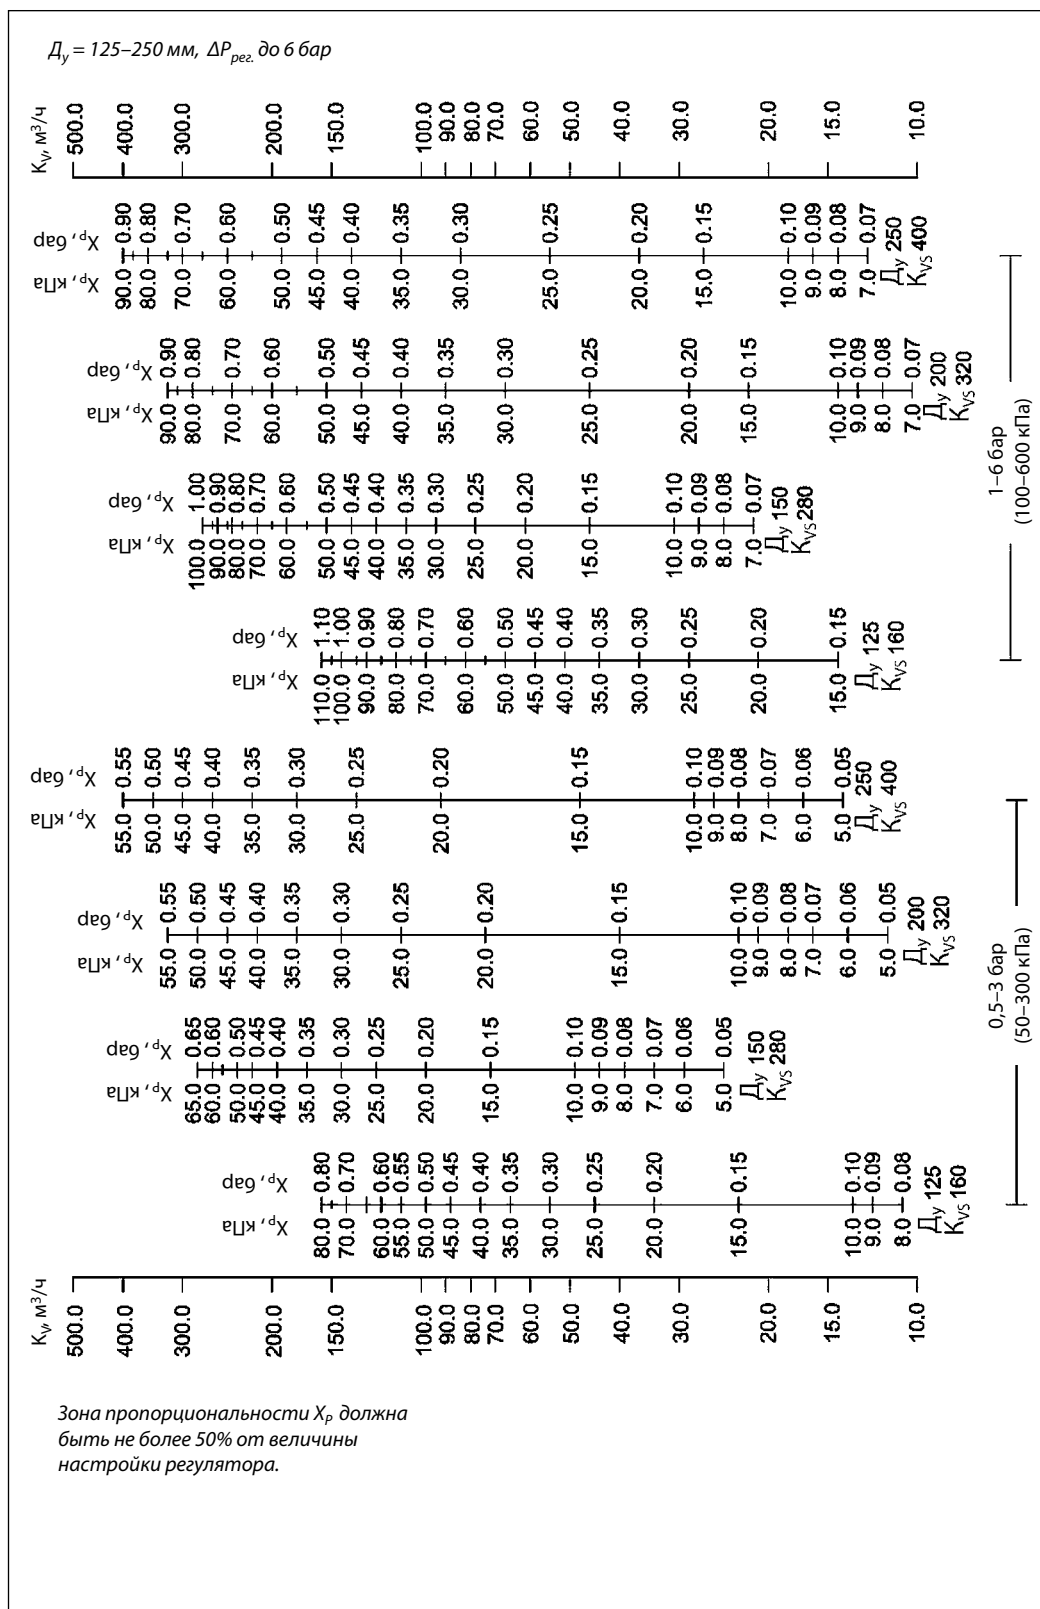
$Д_у$ = 125–250 мм, $ΔP_{рег.}$ до 6 бар

$K_v$, м³/ч
500.0 400.0 300.0 200.0 150.0 100.0 90.0 80.0 70.0 60.0 50.0 40.0 30.0 20.0 15.0 10.0

$X_p$, бар
0.90 0.80 0.70 0.60 0.50 0.45 0.40 0.35 0.30 0.25 0.20 0.15 0.10 0.09 0.08 0.07
$X_p$, кПа
90.0 80.0 70.0 60.0 50.0 45.0 40.0 35.0 30.0 25.0 20.0 15.0 10.0 9.0 8.0 7.0
$Д_у$ 250
$K_{VS}$ 400

$X_p$, бар
0.90 0.80 0.70 0.60 0.50 0.45 0.40 0.35 0.30 0.25 0.20 0.15 0.10 0.09 0.08 0.07
$X_p$, кПа
90.0 80.0 70.0 60.0 50.0 45.0 40.0 35.0 30.0 25.0 20.0 15.0 10.0 9.0 8.0 7.0
$Д_у$ 200
$K_{VS}$ 320

$X_p$, бар
1.00 0.90 0.80 0.70 0.60 0.50 0.45 0.40 0.35 0.30 0.25 0.20 0.15 0.10 0.09 0.08 0.07
$X_p$, кПа
100.0 90.0 80.0 70.0 60.0 50.0 45.0 40.0 35.0 30.0 25.0 20.0 15.0 10.0 9.0 8.0 7.0
$Д_у$ 150
$K_{VS}$ 280

$X_p$, бар
1.10 1.00 0.90 0.80 0.70 0.60 0.50 0.45 0.40 0.35 0.30 0.25 0.20 0.15
$X_p$, кПа
110.0 100.0 90.0 80.0 70.0 60.0 50.0 45.0 40.0 35.0 30.0 25.0 20.0 15.0
$Д_у$ 125
$K_{VS}$ 160

1–6 бар
(100–600 кПа)

$X_p$, бар
0.55 0.50 0.45 0.40 0.35 0.30 0.25 0.20 0.15 0.10 0.09 0.08 0.07 0.06 0.05
$X_p$, кПа
55.0 50.0 45.0 40.0 35.0 30.0 25.0 20.0 15.0 10.0 9.0 8.0 7.0 6.0 5.0
$Д_у$ 250
$K_{VS}$ 400

$X_p$, бар
0.55 0.50 0.45 0.40 0.35 0.30 0.25 0.20 0.15 0.10 0.09 0.08 0.07 0.06 0.05
$X_p$, кПа
55.0 50.0 45.0 40.0 35.0 30.0 25.0 20.0 15.0 10.0 9.0 8.0 7.0 6.0 5.0
$Д_у$ 200
$K_{VS}$ 320

$X_p$, бар
0.65 0.60 0.50 0.45 0.40 0.35 0.30 0.25 0.20 0.15 0.10 0.09 0.08 0.07 0.06 0.05
$X_p$, кПа
65.0 60.0 50.0 45.0 40.0 35.0 30.0 25.0 20.0 15.0 10.0 9.0 8.0 7.0 6.0 5.0
$Д_у$ 150
$K_{VS}$ 280

$X_p$, бар
0.80 0.70 0.60 0.55 0.50 0.45 0.40 0.35 0.30 0.25 0.20 0.15 0.10 0.09 0.08
$X_p$, кПа
80.0 70.0 60.0 55.0 50.0 45.0 40.0 35.0 30.0 25.0 20.0 15.0 10.0 9.0 8.0
$Д_у$ 125
$K_{VS}$ 160

0,5–3 бар
(50–300 кПа)

$K_v$, м³/ч
500.0 400.0 300.0 200.0 150.0 100.0 90.0 80.0 70.0 60.0 50.0 40.0 30.0 20.0 15.0 10.0

Зона пропорциональности $X_P$ должна быть не более 50% от величины настройки регулятора.